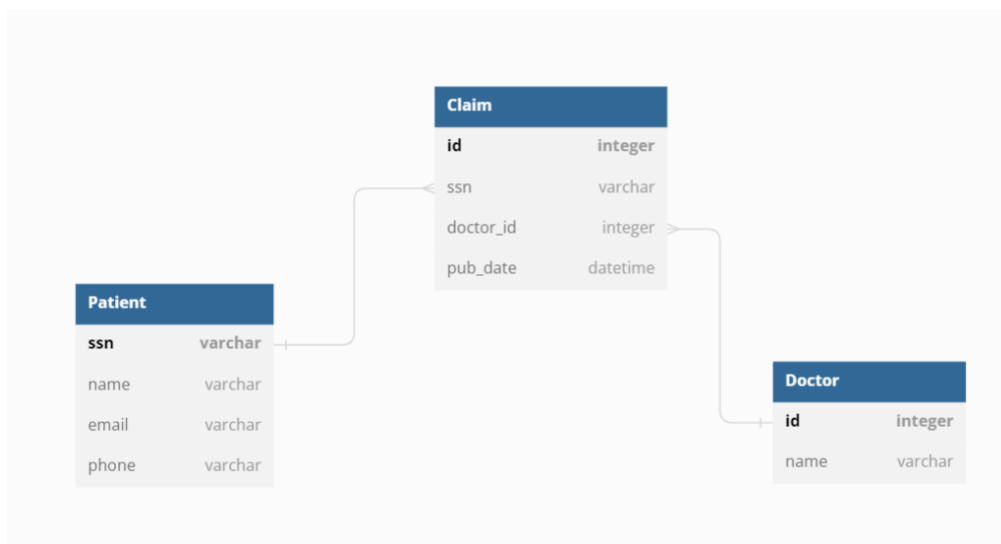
Claim

| id | integer |
|---|---|
| ssn | varchar |
| doctor_id | integer |
| pub_date | datetime |

Patient

| ssn | varchar |
|---|---|
| name | varchar |
| email | varchar |
| phone | varchar |

Doctor

| id | integer |
|---|---|
| name | varchar |